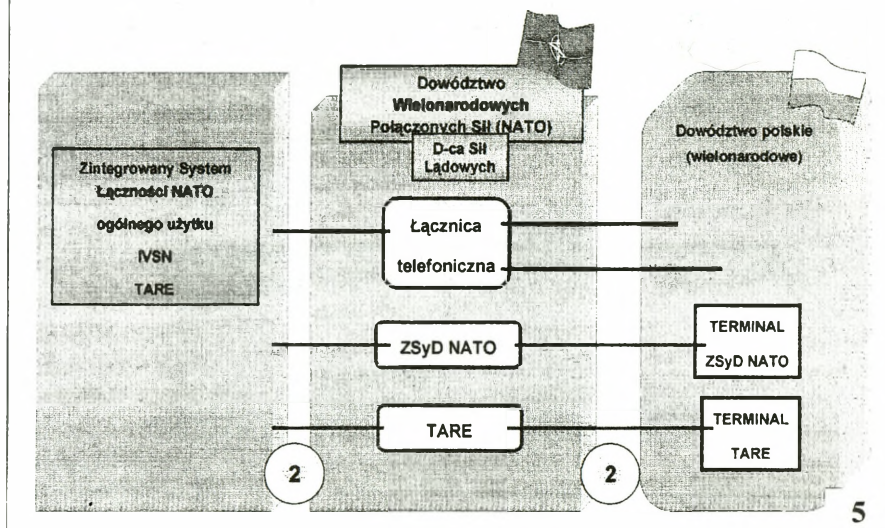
Dowództwo Wielonarodowych Połączonych Sił (NATO)

D-ca Sił Lądowych

Dowództwo polskie (wielonarodowe)

Zintegrowany System Łączności NATO ogólnego użytku IVSN TARE

Łącznica telefoniczna

ZSyD NATO

TERMINAL ZSyD NATO

TARE

TERMINAL TARE

2

2

5